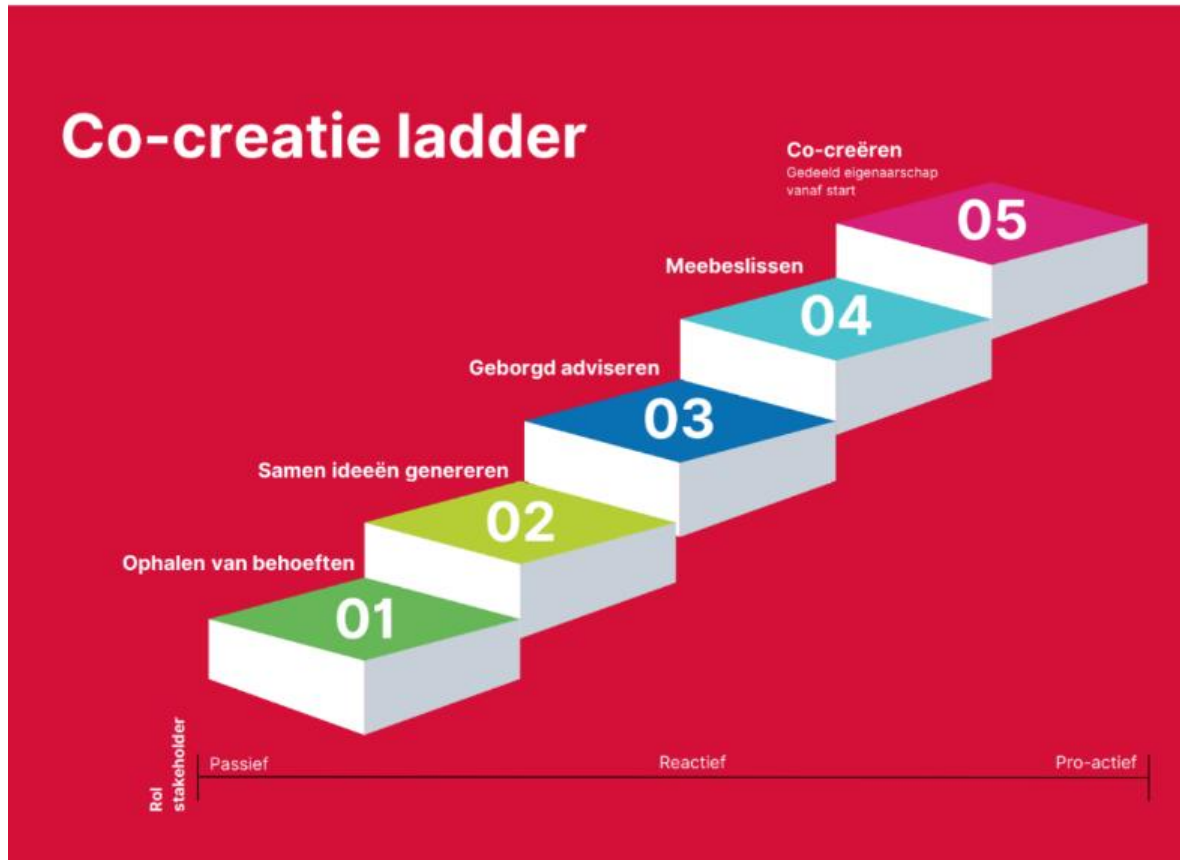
Co-creatie ladder

Co-creëren
Gedeeld eigenaarschap vanaf start

05

Meebeslissen

04

Geborgd adviseren

03

Samen ideeën genereren

02

Ophalen van behoeften

01

Rol stakeholder

Passief

Reactief

Pro-actief